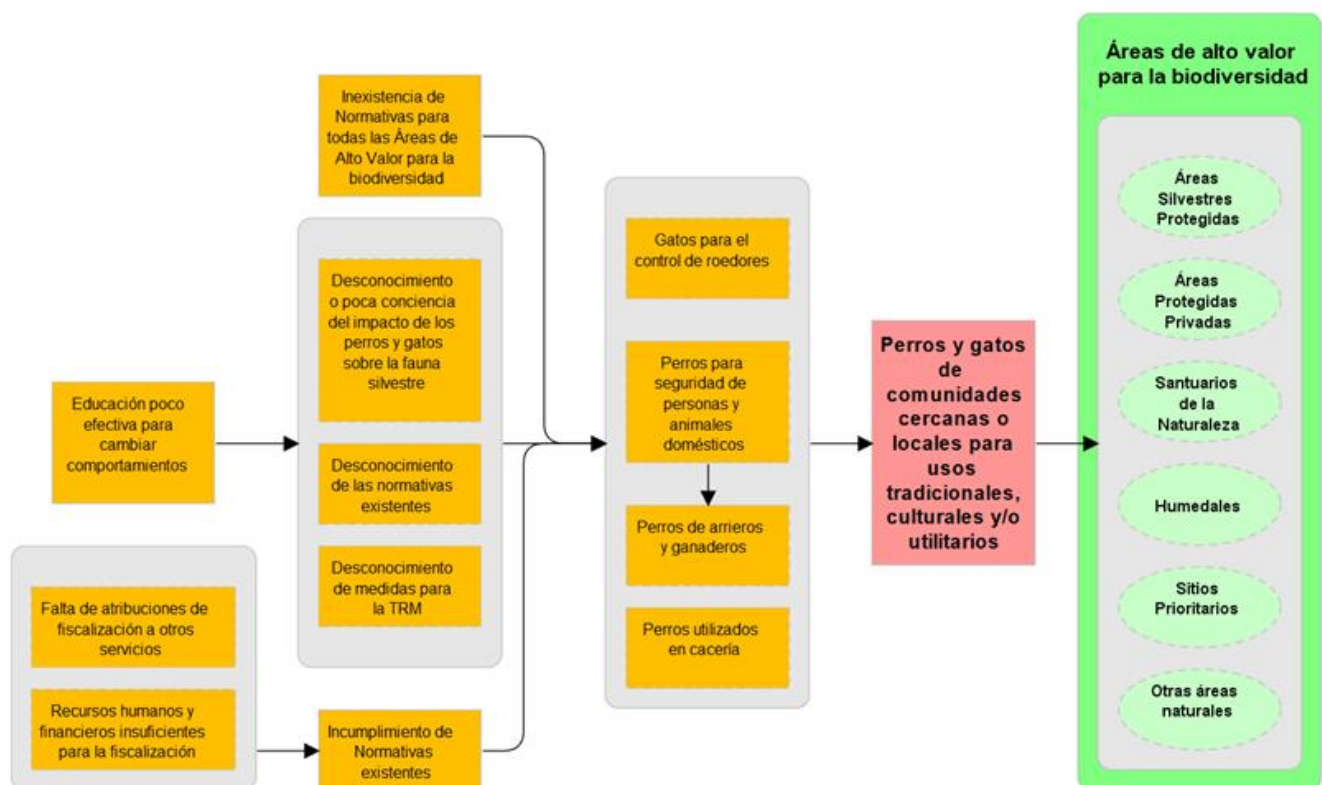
Inexistencia de Normativas para todas las Áreas de Alto Valor para la biodiversidad

Educación poco efectiva para cambiar comportamientos

Desconocimiento o poca conciencia del impacto de los perros y gatos sobre la fauna silvestre

Desconocimiento de las normativas existentes

Desconocimiento de medidas para la TRM

Falta de atribuciones de fiscalización a otros servicios

Recursos humanos y financieros insuficientes para la fiscalización

Incumplimiento de Normativas existentes

Gatos para el control de roedores

Perros para seguridad de personas y animales domésticos

Perros de arrieros y ganaderos

Perros utilizados en cacería

Perros y gatos de comunidades cercanas o locales para usos tradicionales, culturales y/o utilitarios

Áreas de alto valor para la biodiversidad

Áreas Silvestres Protegidas

Áreas Protegidas Privadas

Santuarios de la Naturaleza

Humedales

Sitios Prioritarios

Otras áreas naturales